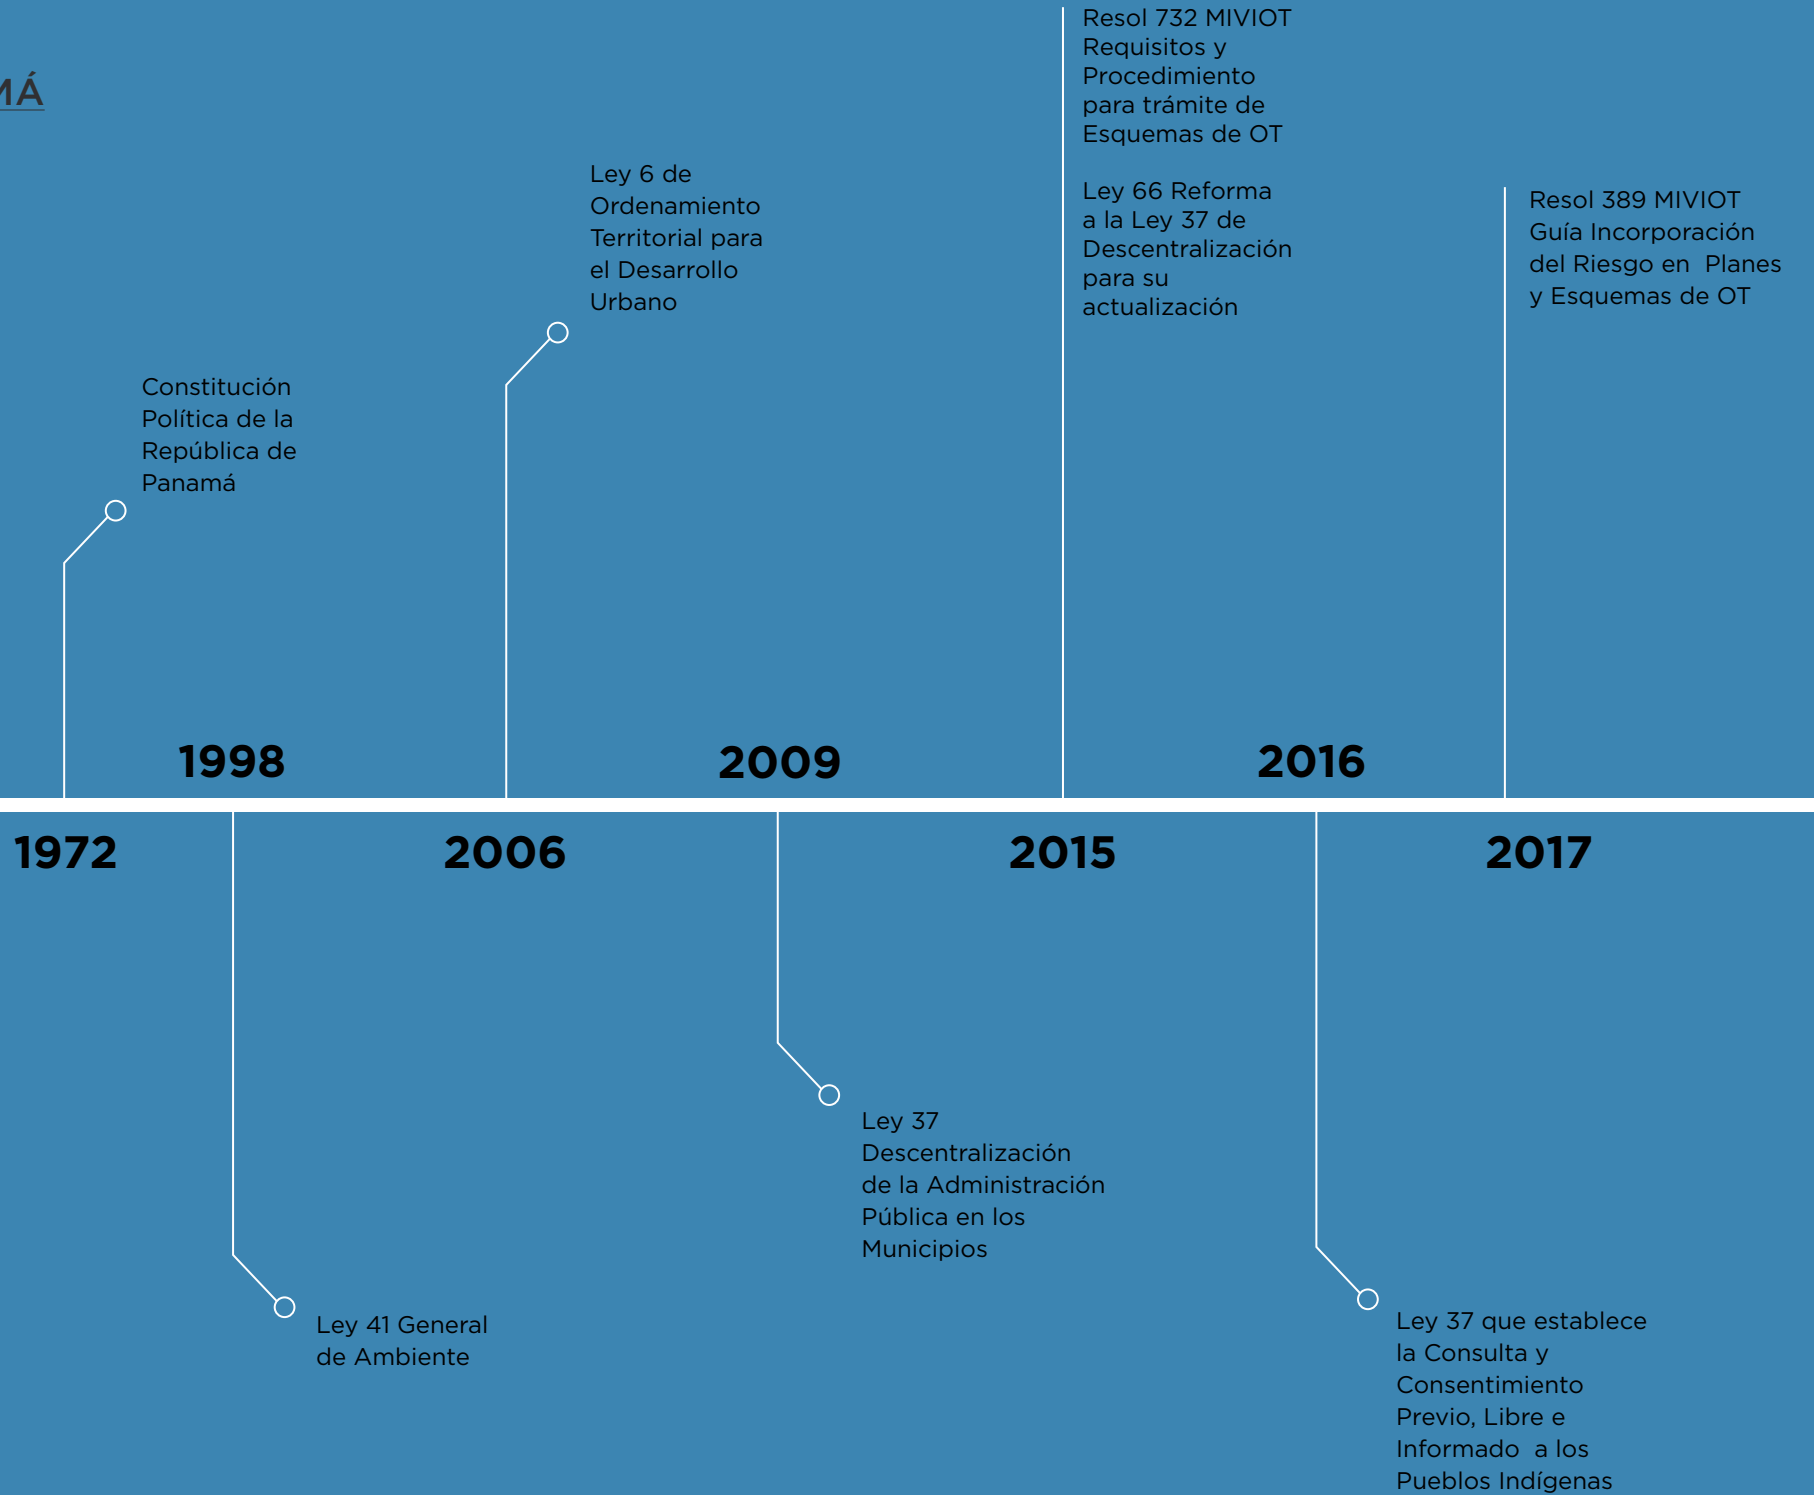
MÁ

Resol 732 MIVIOT Requisitos y Procedimiento para trámite de Esquemas de OT

Ley 66 Reforma a la Ley 37 de Descentralización para su actualización

Ley 6 de Ordenamiento Territorial para el Desarrollo Urbano

Resol 389 MIVIOT Guía Incorporación del Riesgo en Planes y Esquemas de OT

Constitución Política de la República de Panamá

1998

2009

2016

1972

2006

2015

2017

Ley 37 Descentralización de la Administración Pública en los Municipios

Ley 41 General de Ambiente

Ley 37 que establece la Consulta y Consentimiento Previo, Libre e Informado a los Pueblos Indígenas